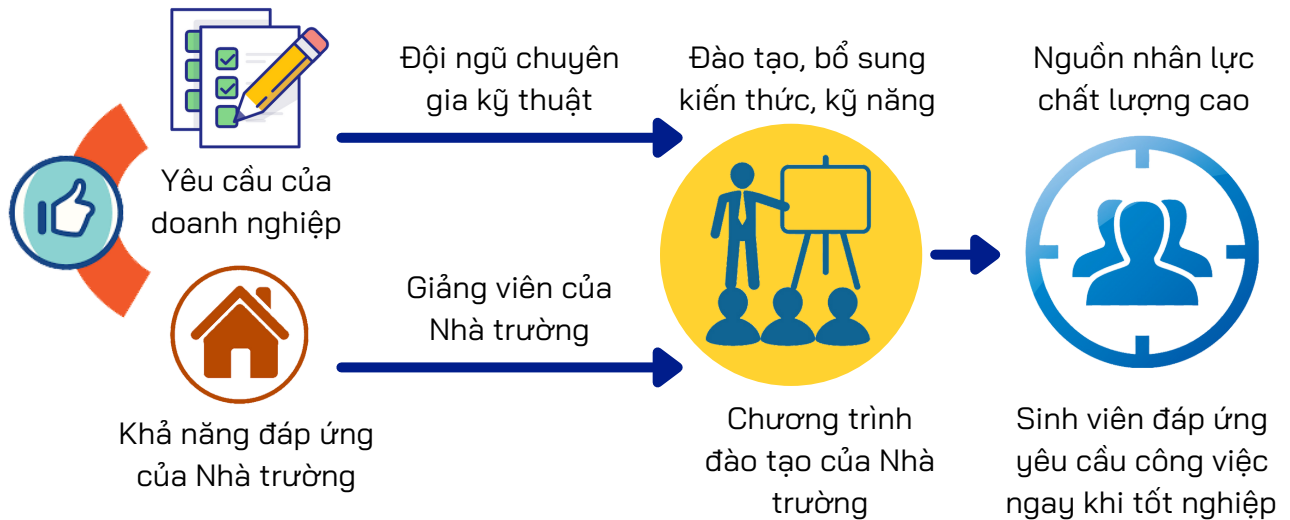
Đội ngũ chuyên gia kỹ thuật

Đào tạo, bổ sung kiến thức, kỹ năng

Nguồn nhân lực chất lượng cao

Yêu cầu của doanh nghiệp

Giảng viên của Nhà trường

Khả năng đáp ứng của Nhà trường

Chương trình đào tạo của Nhà trường

Sinh viên đáp ứng yêu cầu công việc ngay khi tốt nghiệp